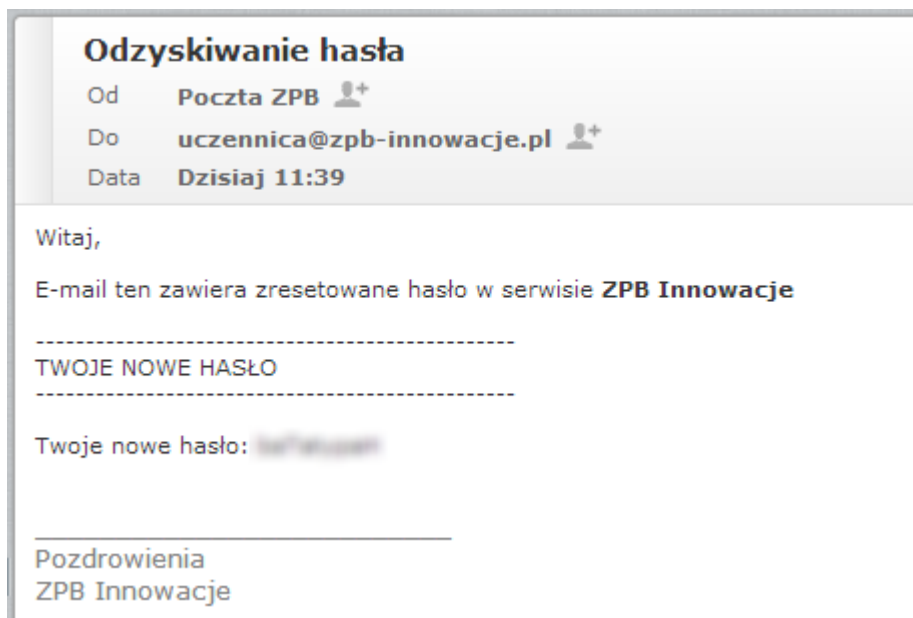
Odzyskiwanie hasła

Od Poczta ZPB

Do uczennica@zpb-innowacje.pl

Data Dzisiaj 11:39

Witaj,

E-mail ten zawiera zresetowane hasło w serwisie **ZPB Innowacje**

------------------------------------------------
TWOJE NOWE HASŁO
------------------------------------------------

Twoje nowe hasło: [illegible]

Pozdrowienia
ZPB Innowacje